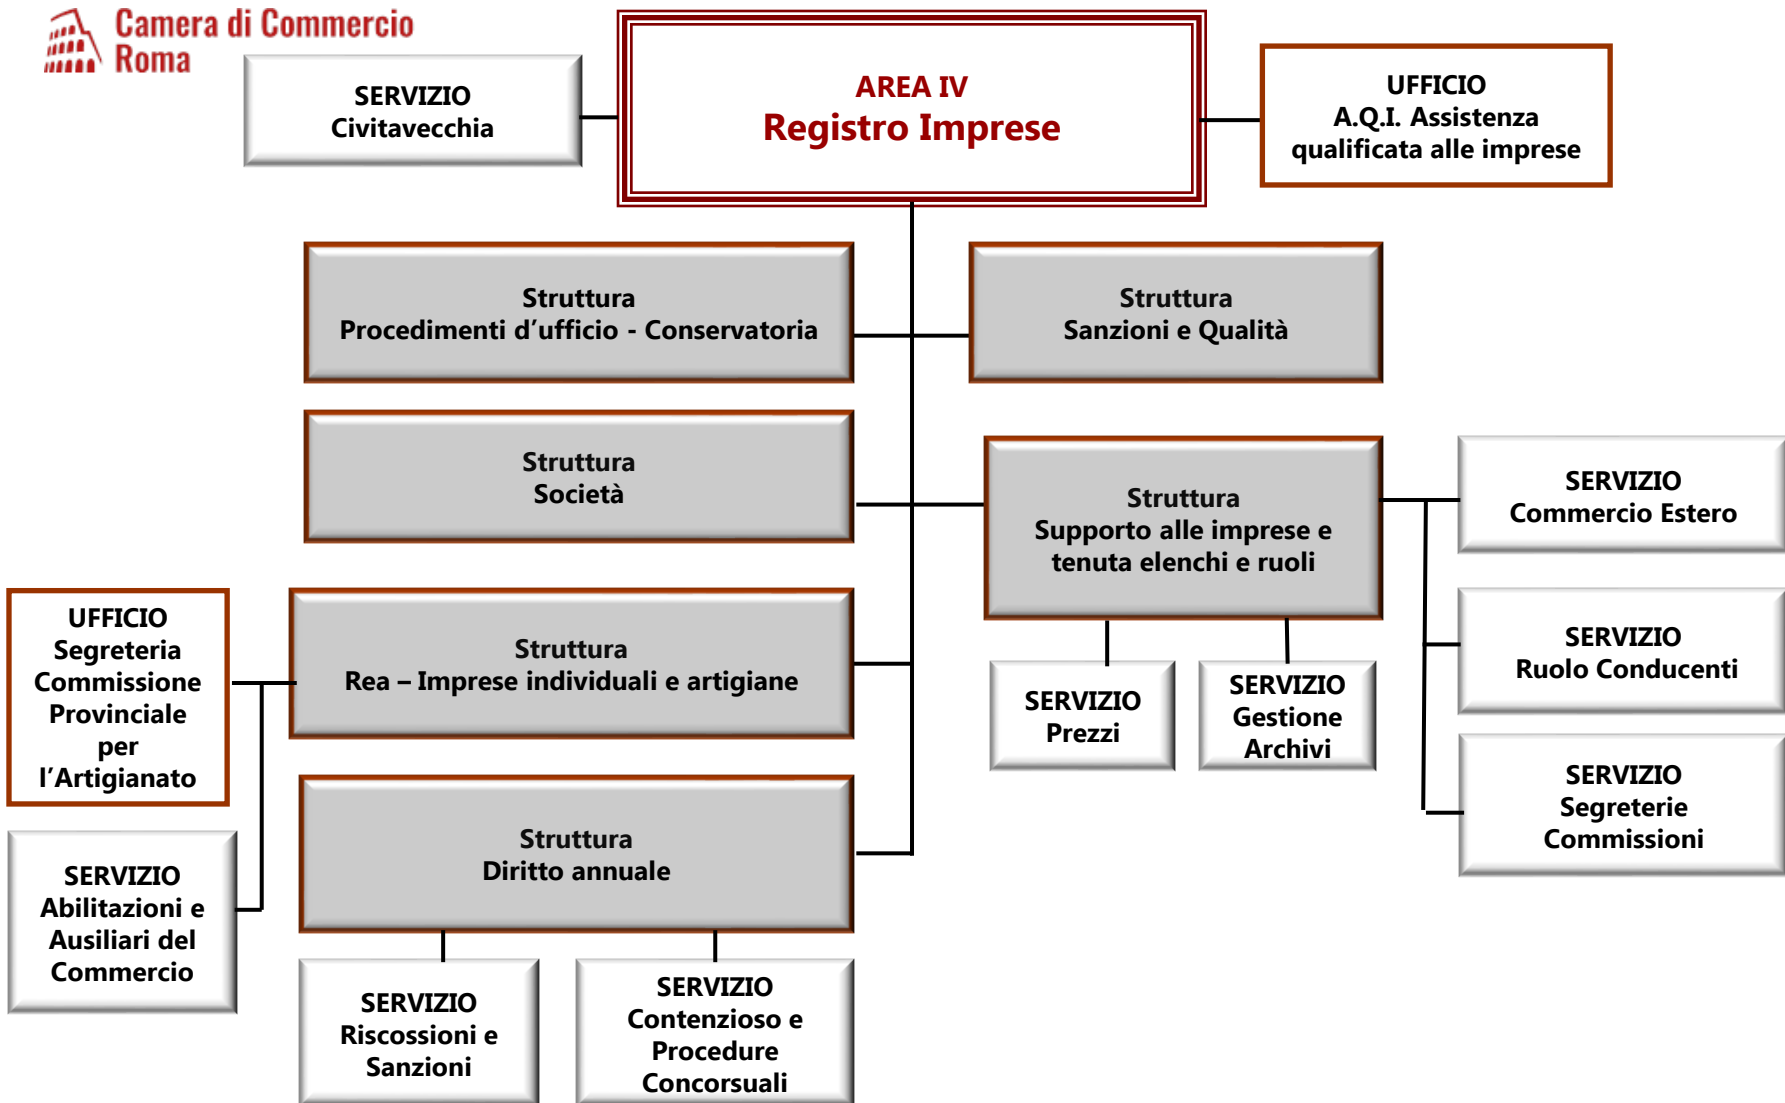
Camera di Commercio
Roma

SERVIZIO
Civitavecchia

AREA IV
Registro Imprese

UFFICIO
A.Q.I. Assistenza qualificata alle imprese

Struttura
Procedimenti d'ufficio - Conservatoria

Struttura
Sanzioni e Qualità

Struttura
Società

Struttura
Supporto alle imprese e tenuta elenchi e ruoli

SERVIZIO
Commercio Estero

UFFICIO
Segreteria Commissione Provinciale per l'Artigianato

Struttura
Rea – Imprese individuali e artigiane

SERVIZIO
Prezzi

SERVIZIO
Gestione Archivi

SERVIZIO
Ruolo Conducenti

SERVIZIO
Segreterie Commissioni

SERVIZIO
Abilitazioni e Ausiliari del Commercio

Struttura
Diritto annuale

SERVIZIO
Riscossioni e Sanzioni

SERVIZIO
Contenzioso e Procedure Concorsuali